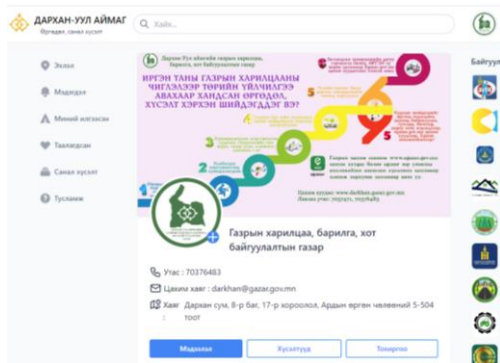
ДАРХАН-УУЛ АЙМАГ
Өргөдөл, санал хүсэлт

Хайх...

Эхлэл
Мэдээлэл
Миний илгээсэн
Тааламжтай
Санал хүсэлт
Тусламж

Дархан-Уул аймгийн газрын харилцаа, барилга, хот байгуулалтын газар

ИРГЭН ТАНЫ ГАЗРЫН ХАРИЛЦААНЫ ЧИГЛЭЛЭЭР ТӨРИЙН ҮЙЛЧИЛГЭЭ АВАХААР ХАНДСАН ӨРГӨДӨЛ, ХҮСЭЛТ ХЭРХЭН ШИЙДЭГДДЭГ ВЭ?

Цахим хуудас: www.darkhan.gazar.gov.mn

Газрын харилцаа, барилга, хот байгуулалтын газар

Утас : 70376483
Цахим хаяг : darkhan@gazar.gov.mn
Хаяг : Дархан сум, 8-р баг, 17-р хороолол, Ардын эрхэм чөлөөний 5-504 тоот

Мэдээлэл
Хүсэлтүүд
Тохиргоо

Байгууллага